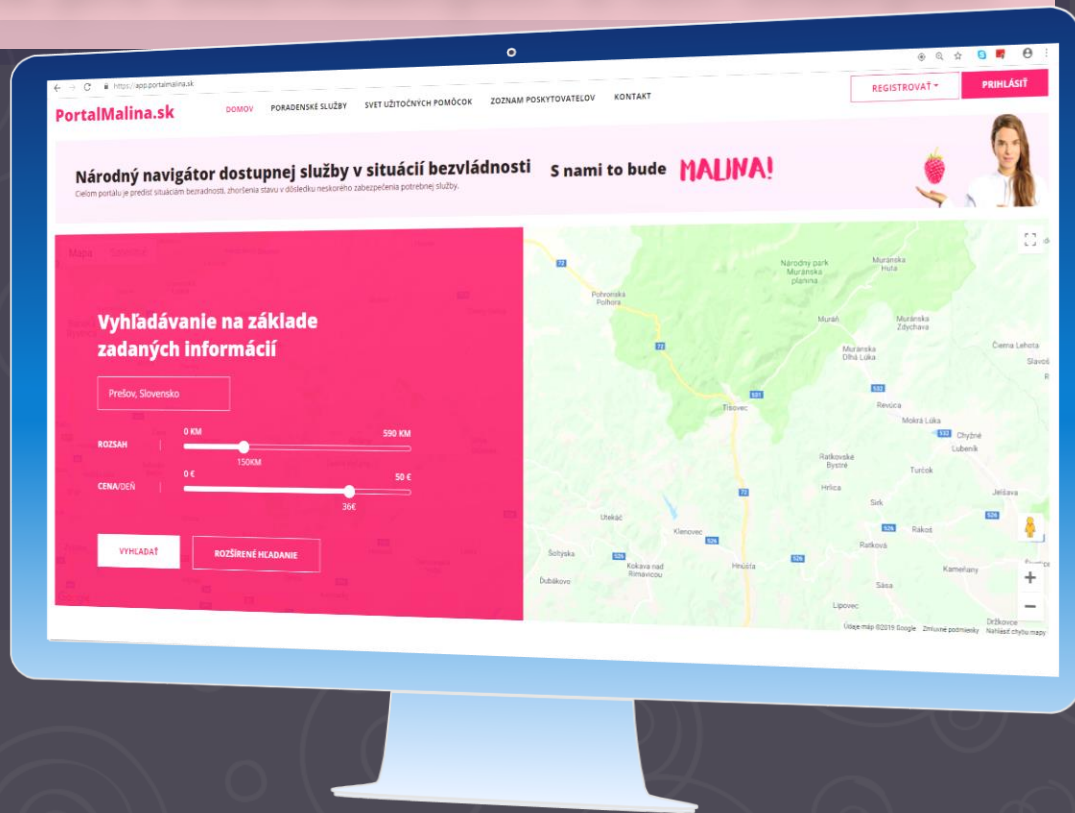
https://app.portalmalina.sk

PortalMalina.sk

DOMOV PORADENSKÉ SLUŽBY SVET UŽITOČNÝCH POMÔCOK ZOZNAM POSKYTOVATEĽOV KONTAKT

REGISTROVAŤ PRIHLÁSIŤ

Národný navigátor dostupnej služby v situácií bezvládnosti S nami to bude MALINA!

Cieľom portálu je predísť situáciám bezradnosti, zhoršenia stavu v dôsledku neskorého zabezpečenia potrebnej služby.

Mapa Satelit

Vyhľadávanie na základe zadaných informácií

Prešov, Slovensko

ROZSAH 0 KM 590 KM 150KM

CENA/DEŇ 0 € 50 € 36€

VYHĽADAŤ ROZŠÍRENÉ HĽADANIE

Národný park Muránska planina
Muránska Huta
Pohronská Polhora
Muráň
Muránska Zdychava
Muránska Dlhá Lúka
Čierna Lehota
Slavoš
Tisovec
Revúca
Mokrá Lúka
Chyžné
Lubeník
Ratkovské Bystré
Turčok
Hrlica
Jelšava
Sirk
Utekáč
Klenovec
Rákoš
Ratková
Soltyska
Kokava nad Rimavicou
Hnúšťa
Kameňany
Dubákovo
Sása
Lipovec
Držkovce
72
531
532
533
526
584

Údaje mapy ©2019 Google Zmluvné podmienky Nahlásiť chybu mapy